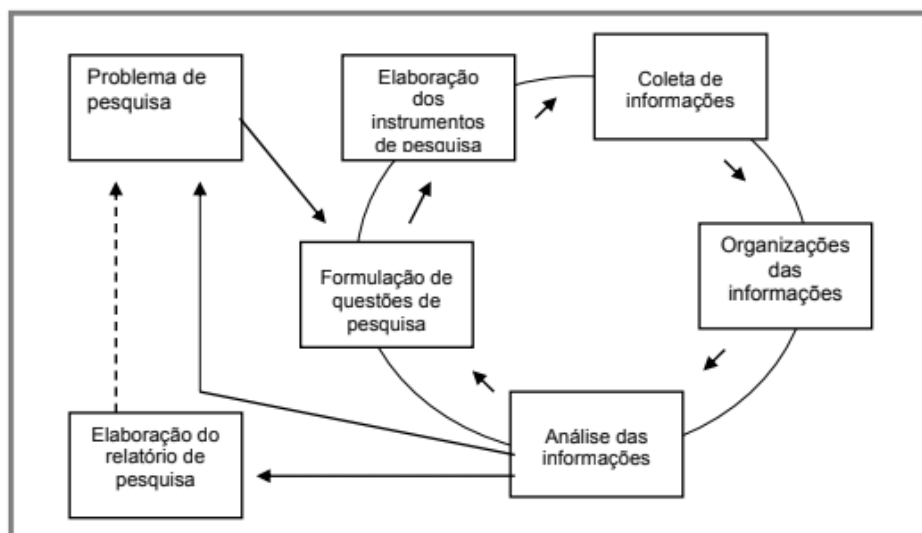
Problema de pesquisa

Elaboração dos instrumentos de pesquisa

Coleta de informações

Formulação de questões de pesquisa

Organizações das informações

Elaboração do relatório de pesquisa

Análise das informações